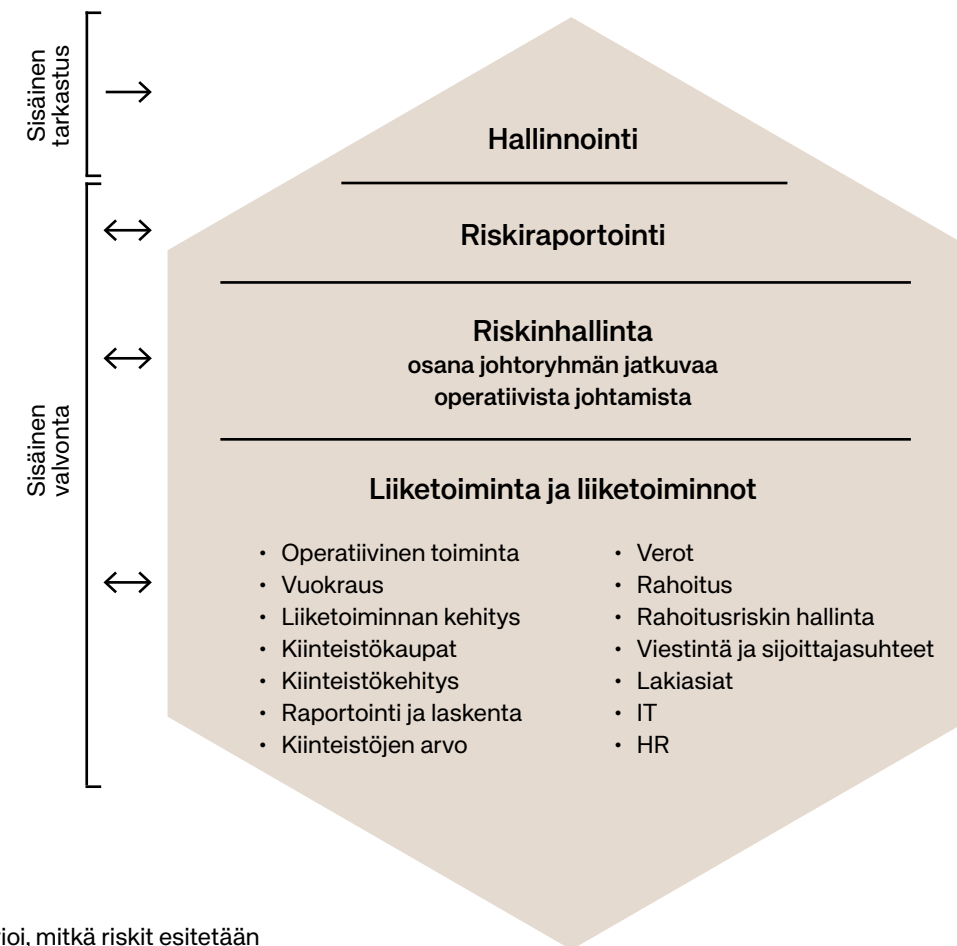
Sisäinen tarkastus

Hallinnointi

Riskiraportointi

Riskinhallinta
osana johtoryhmän jatkuvaa operatiivista johtamista

Liiketoiminta ja liiketoiminnot

- Operatiivinen toiminta
- Vuokraus
- Liiketoiminnan kehitys
- Kiinteistökaupat
- Kiinteistökehitys
- Raportointi ja laskenta
- Kiinteistöjen arvo

- Verot
- Rahoitus
- Rahoitusriskin hallinta
- Viestintä ja sijoittajasuhteet
- Lakiasiat
- IT
- HR

Sisäinen valvonta

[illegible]ioi, mitkä riskit esitetään